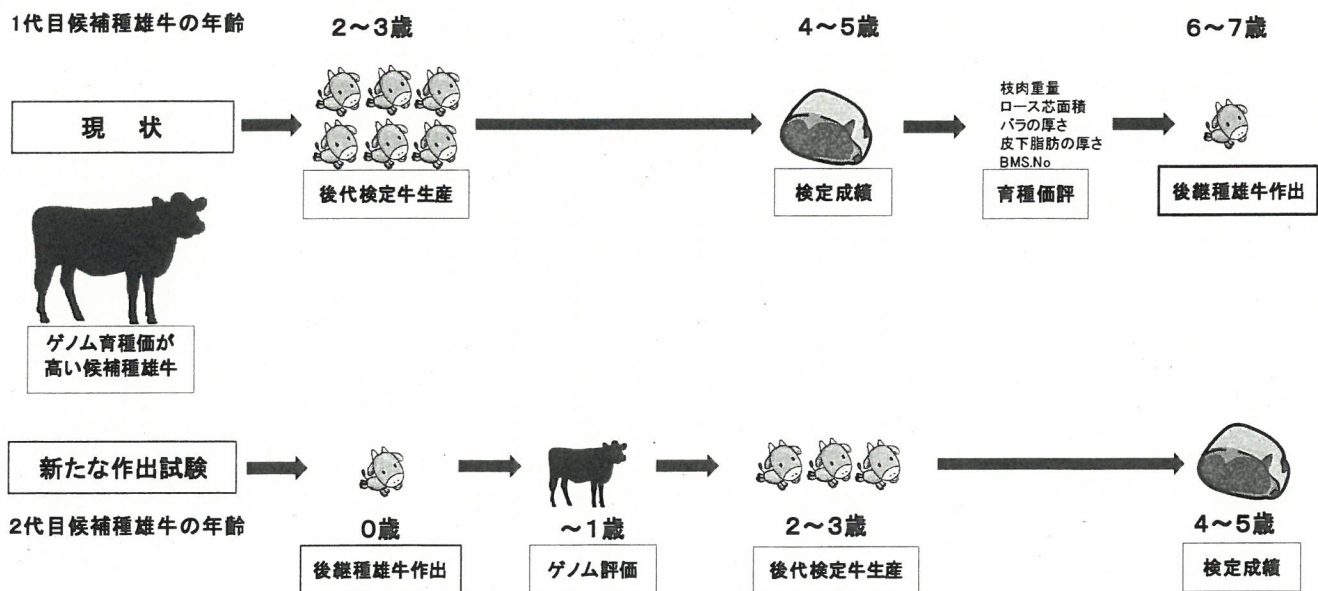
1代目候補種雄牛の年齢

2～3歳

4～5歳

6～7歳

現　状

後代検定牛生産

検定成績

枝肉重量
ロース芯面積
バラの厚さ
皮下脂肪の厚さ
BMS.No

育種価評

後継種雄牛作出

ゲノム育種価が高い候補種雄牛

新たな作出試験

2代目候補種雄牛の年齢

0歳

後継種雄牛作出

～1歳

ゲノム評価

2～3歳

後代検定牛生産

4～5歳

検定成績